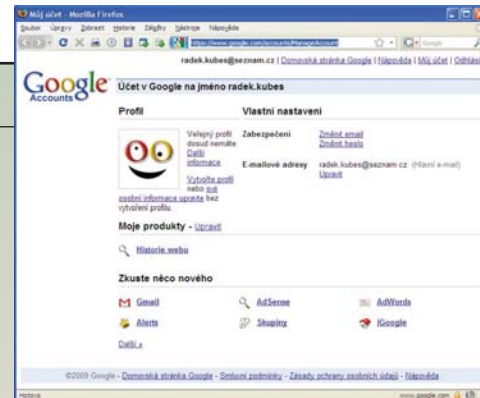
Můj účet - Mozilla Firefox

Soubor Úpravy Zobrazit Historie Záložky Nástroje Nápověda

https://www.google.com/accounts/ManageAccount

Google

radek.kubes@seznam.cz | Domovská stránka Google | Nápověda | Můj účet | Odhlásit

Google Accounts

Účet v Google na jméno radek.kubes

Profil

Veřejný profil dosud nemáte
Další informace

Vytvořte profil nebo své osobní informace upravte bez vytvoření profilu.

Vlastní nastavení

Zabezpečení
Změnit email
Změnit heslo

E-mailové adresy
radek.kubes@seznam.cz (Hlavní e-mail)
Upravit

Moje produkty - Upravit

Historie webu

Zkuste něco nového

Gmail
AdSense
AdWords
Alerts
Skupiny
iGoogle

Další »

©2009 Google - Domovská stránka Google - Smluvní podmínky - Zásady ochrany osobních údajů - Nápověda

Hotovo

www.google.com